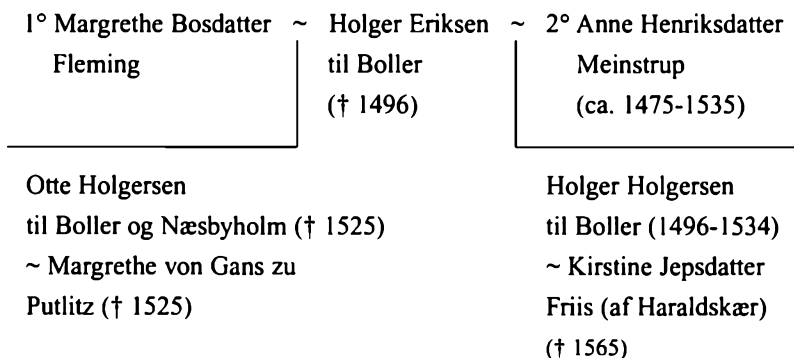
1° Margrethe Bosdatter Fleming ~ Holger Eriksen til Boller († 1496) ~ 2° Anne Henriksdatter Meinstrup (ca. 1475-1535)

Otte Holgersen til Boller og Næsbyholm († 1525) ~ Margrethe von Gans zu Putlitz († 1525)

Holger Holgersen til Boller (1496-1534) ~ Kirstine Jepsdatter Friis (af Haraldskær) († 1565)